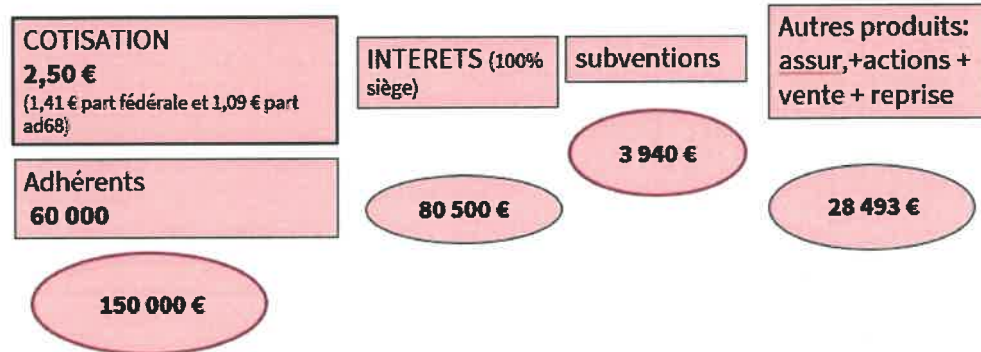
COTISATION
2,50 €
(1,41 € part fédérale et 1,09 € part ad68)

Adhérents
60 000

150 000 €

INTERETS (100% siège)

80 500 €

subventions

3 940 €

Autres produits: assur,+actions + vente + reprise

28 493 €